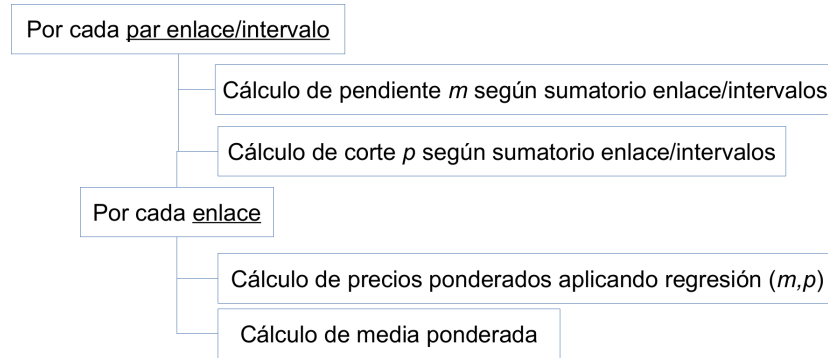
Por cada par enlace/intervalo

Cálculo de pendiente *m* según sumatorio enlace/intervalos

Cálculo de corte *p* según sumatorio enlace/intervalos

Por cada enlace

Cálculo de precios ponderados aplicando regresión (*m*,*p*)

Cálculo de media ponderada